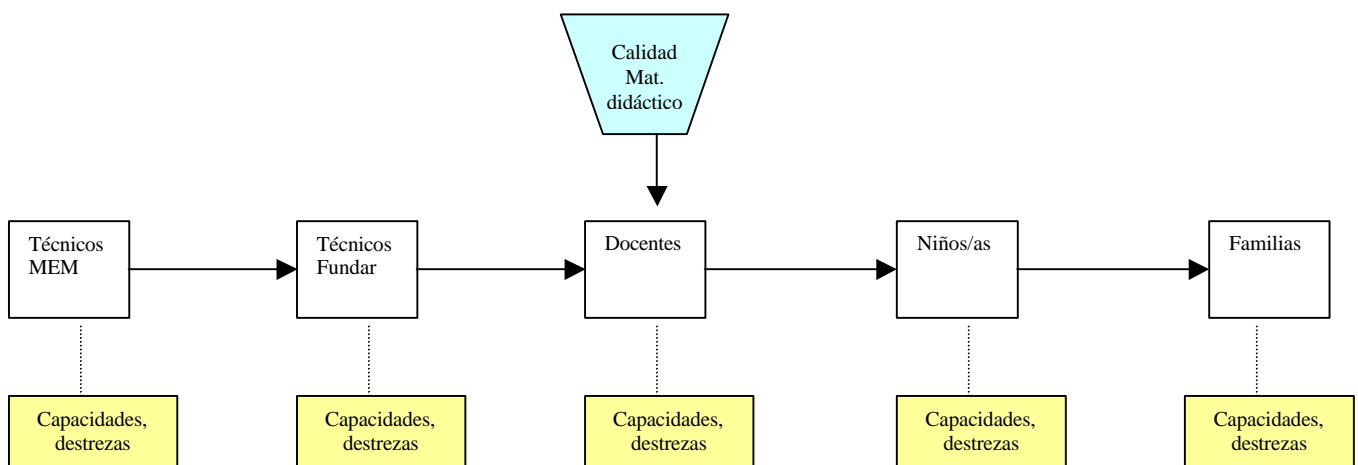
Calidad
Mat.
didáctico

Técnicos
MEM

Técnicos
Fundar

Docentes

Niños/as

Familias

Capacidades,
destrezas

Capacidades,
destrezas

Capacidades,
destrezas

Capacidades,
destrezas

Capacidades,
destrezas